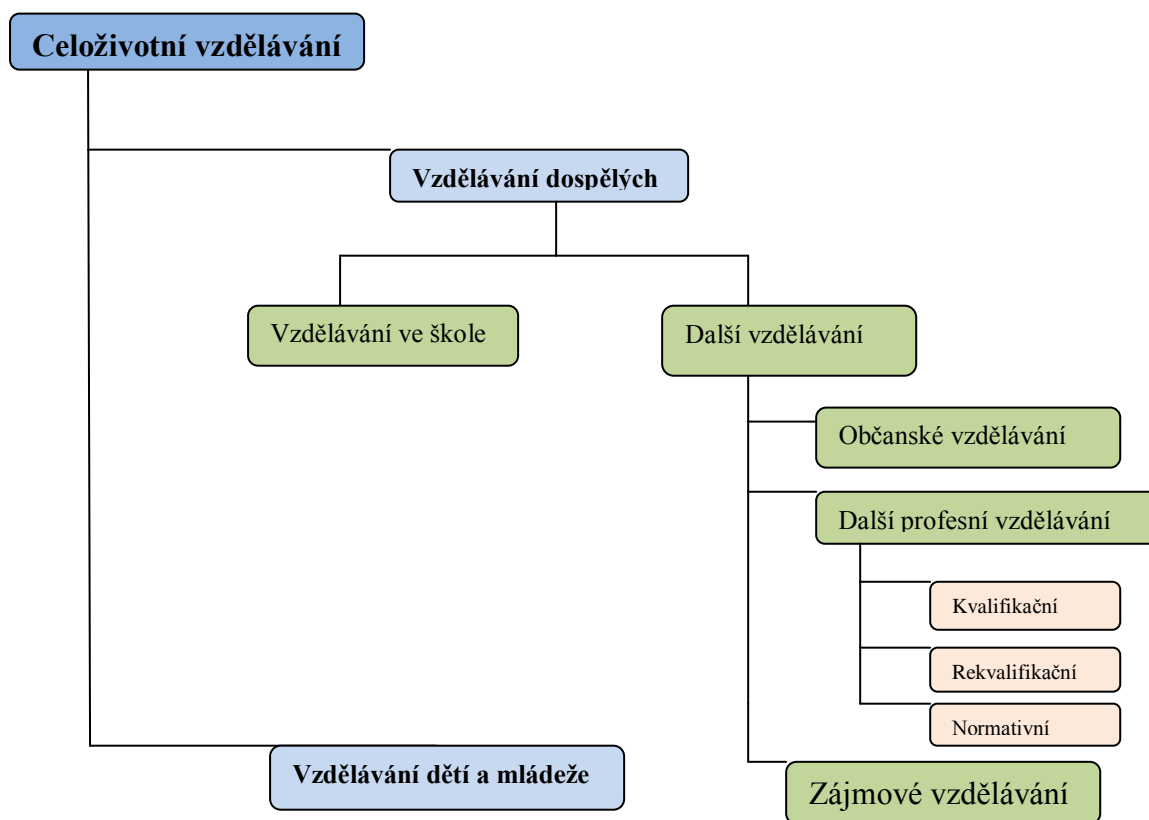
Celoživotní vzdělávání

Vzdělávání dospělých

Vzdělávání ve škole

Další vzdělávání

Občanské vzdělávání

Další profesní vzdělávání

Kvalifikační

Rekvalifikační

Normativní

Vzdělávání dětí a mládeže

Zájmové vzdělávání